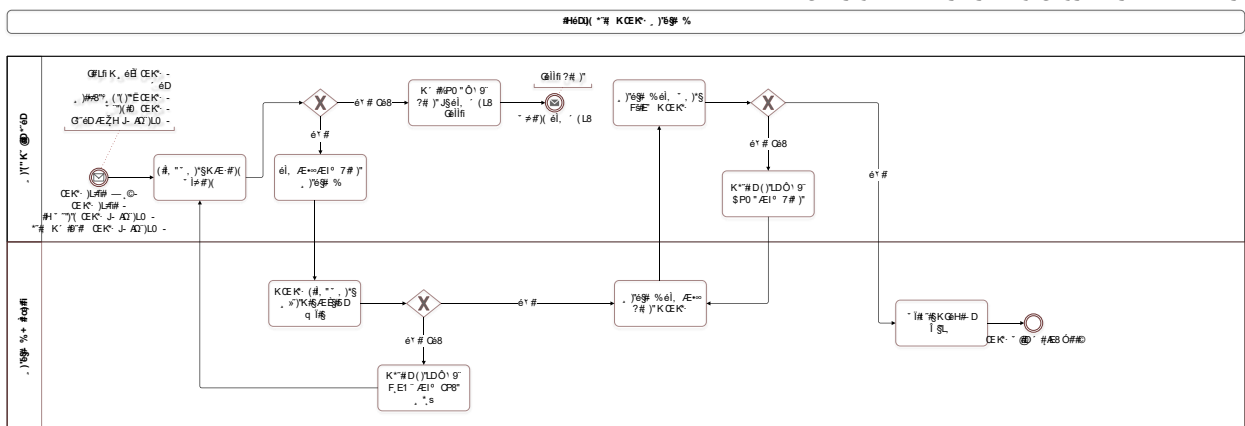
#HéDЦ( "˘# KŒK˚ ¸ )"ê§# %

¸ )"ˇK˚ @D˘ˇêD

¸ )"ê§# % + #¢q#i

G#Lfi K¸ êË ŒK˚ -
êD
¸ )#ª8ˇª ¸ "( )"Ê ŒK˚ -
ˇ")( )#D ŒK˚ -
G˘êD ÆŽH J- AΩ˘)L0 -

ŒK˚ )L#i# —¸©-
ŒK˚ )L#i# -
#H˘ ˘")"( ŒK˚ J- AΩ˘)L0 -
˘"# K´ #Ð˘# ŒK˚ J- AΩ˘)L0 -

(#¸ "˘ ¸ )"§KÆ-#")(
˘≠#")(

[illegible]

ê˚ #

êl¸ Æ•∞Æl° 7# )"
¸ )"ê§# %

ê˚ # Œ§8

K´ #&P0 "Ô˚ 9˘
?# )" J§êl¸ ˘ (L8
Gêlìfi

Gêlìfi ?# )"

˘ ≠#")( êl¸ ˘ (L8

¸ )"ê§# %êl¸ ˘ ¸ )"§
F§#Œ K ŒK˚

ê˚ # Œ§8

K˚"#D( )"LDÔ˚ 9˘
$P0 "Æl° 7# )"

ê˚ #

KŒK˚ (#¸ "˘ ¸ )"§
¸ »˘)"K#§Æ#§#D
q l#§

ê˚ #

¸ )"ê§# %êl¸ Æ•∞
?# )" K ŒK˚

ê˚ # Œ§8

K˚"#D( )"LDÔ˚ 9˘
F,E1˘ Æl° CP8"
¸ ",s

˘ l#˘#§K G#H#- D
l §L

ŒK˚ ˘ @D˘ #Æ8 Ó##©